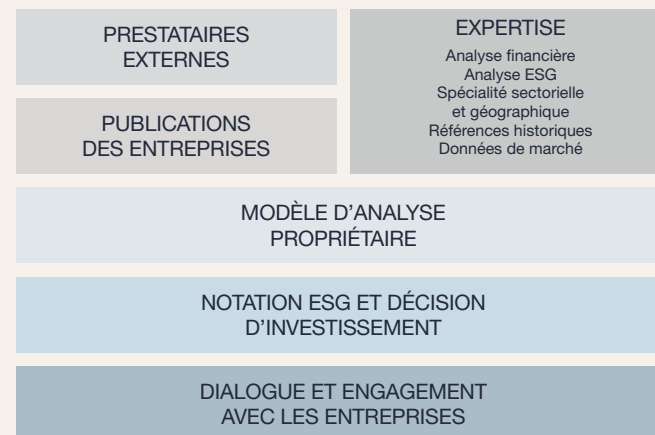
PRESTATAIRES EXTERNES

PUBLICATIONS DES ENTREPRISES

EXPERTISE
Analyse financière
Analyse ESG
Spécialité sectorielle et géographique
Références historiques
Données de marché

MODÈLE D'ANALYSE PROPRIÉTAIRE

NOTATION ESG ET DÉCISION D'INVESTISSEMENT

DIALOGUE ET ENGAGEMENT AVEC LES ENTREPRISES